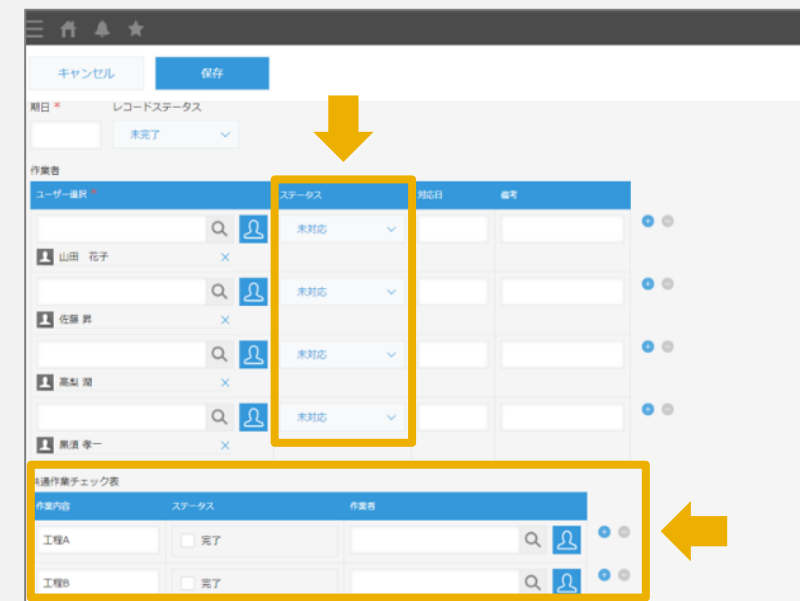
キャンセル

保存

期日 *

レコードステータス

未完了

作業者

| ユーザー選択 * | ステータス | 対応日 | 備考 |
|---|---|---|---|
| 山田　花子 | 未対応 | | |
| 佐藤 昇 | 未対応 | | |
| 高梨 潤 | 未対応 | | |
| 黒須 孝一 | 未対応 | | |

共通作業チェック表

| 作業内容 | ステータス | 作業者 |
|---|---|---|
| 工程A | 完了 | |
| 工程B | 完了 | |